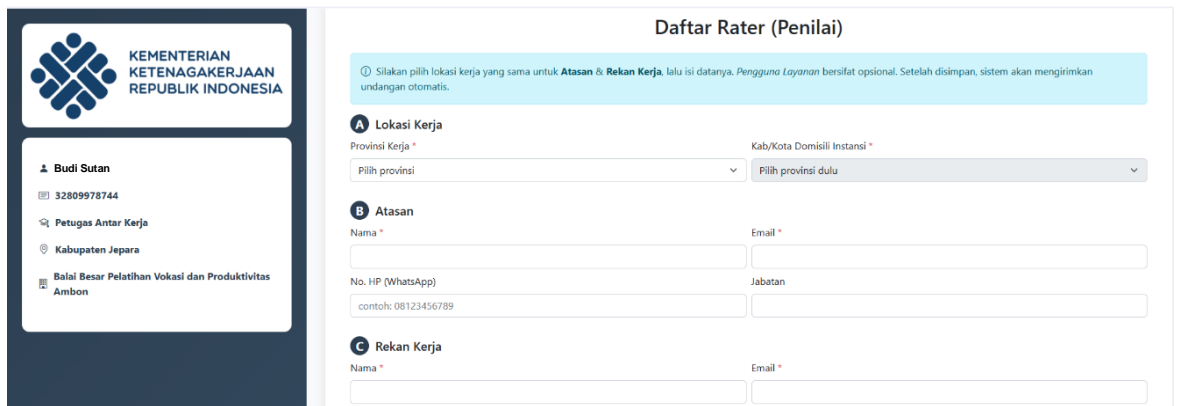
KEMENTERIAN
KETENAGAKERJAAN
REPUBLIK INDONESIA

Budi Sutan

32809978744

Petugas Antar Kerja

Kabupaten Jepara

Balai Besar Pelatihan Vokasi dan Produktivitas Ambon

Daftar Rater (Penilai)

ⓘ Silakan pilih lokasi kerja yang sama untuk **Atasan** & **Rekan Kerja**, lalu isi datanya. *Pengguna Layanan* bersifat opsional. Setelah disimpan, sistem akan mengirimkan undangan otomatis.

A Lokasi Kerja

Provinsi Kerja *

Pilih provinsi

Kab/Kota Domisili Instansi *

Pilih provinsi dulu

B Atasan

Nama *

Email *

No. HP (WhatsApp)

contoh: 08123456789

Jabatan

C Rekan Kerja

Nama *

Email *